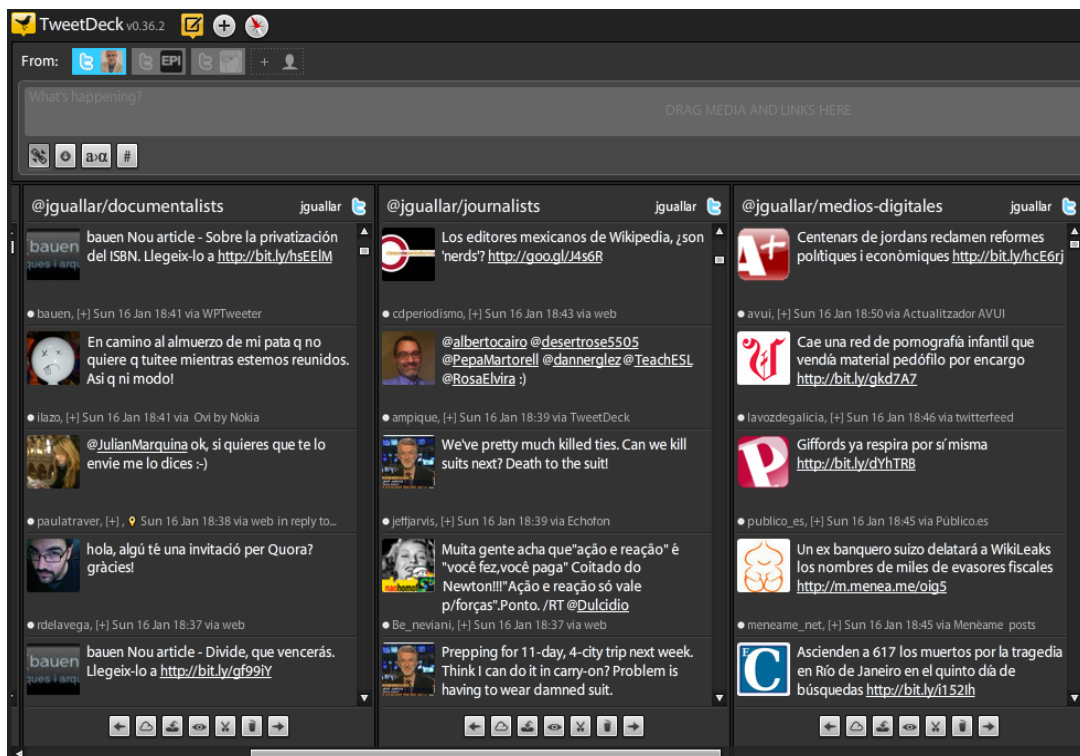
TweetDeck v0.36.2

From: EPI + 

What's happening?

DRAG MEDIA AND LINKS HERE

a›α #

@jguallar/documentalists jguallar

bauen ques i arqu

bauen Nou article - Sobre la privatització del ISBN. Llegeix-lo a http://bit.ly/hsEElM

bauen, [+] Sun 16 Jan 18:41 via WPTweeter

En camino al almuerzo de mi pata q no quiere q tuitee mientras estemos reunidos. Asi q ni modo!

ilazo, [+] Sun 16 Jan 18:41 via Ovi by Nokia

@JulianMarquina ok, si quieres que te lo envie me lo dices :-)

paulatraver, [+], Sun 16 Jan 18:38 via web in reply to...

hola, algú té una invitació per Quora? gràcies!

rdelavega, [+] Sun 16 Jan 18:37 via web

bauen

bauen Nou article - Divide, que vencerás. Llegeix-lo a http://bit.ly/gf99iY

@jguallar/journalists jguallar

Los editores mexicanos de Wikipedia, ¿son 'nerds'? http://goo.gl/J4s6R

cdperiodismo, [+] Sun 16 Jan 18:43 via web

@albertocairo @desertrose5505 @PepaMartorell @dannerglez @TeachESL @RosaElvira :)

ampique, [+] Sun 16 Jan 18:39 via TweetDeck

We've pretty much killed ties. Can we kill suits next? Death to the suit!

jeffjarvis, [+] Sun 16 Jan 18:39 via Echofon

Muita gente acha que"ação e reação" é "você fez,você paga" Coitado do Newton!!!"Ação e reação só vale p/forças".Ponto. /RT @Dulcidio

Be_neviani, [+] Sun 16 Jan 18:37 via web

Prepping for 11-day, 4-city trip next week. Think I can do it in carry-on? Problem is having to wear damned suit.

@jguallar/medios-digitales jguallar

Centenars de jordans reclamen reformes polítiques i econòmiques http://bit.ly/hcE6rj

avui, [+] Sun 16 Jan 18:50 via Actualitzador AVUI

Cae una red de pornografía infantil que vendía material pedófilo por encargo http://bit.ly/gkd7A7

lavozdegalicia, [+] Sun 16 Jan 18:46 via twitterfeed

Giffords ya respira por sí misma http://bit.ly/dYhTRB

publico_es, [+] Sun 16 Jan 18:45 via Público.es

Un ex banquero suizo delatará a WikiLeaks los nombres de miles de evasores fiscales http://m.menea.me/oig5

meneame_net, [+] Sun 16 Jan 18:45 via Menéame posts

Ascienden a 617 los muertos por la tragedia en Río de Janeiro en el quinto día de búsquedas http://bit.ly/i152lh